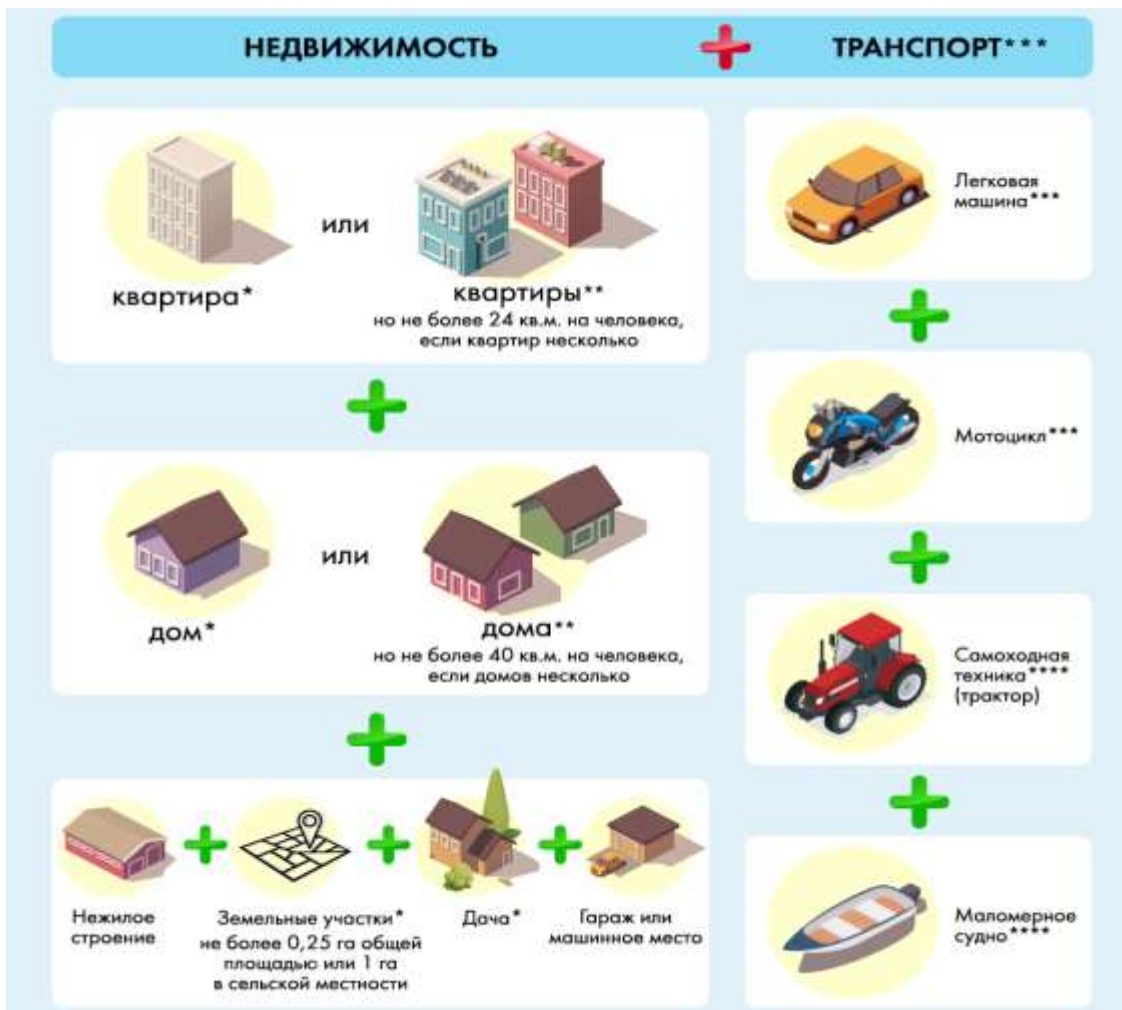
НЕДВИЖИМОСТЬ + ТРАНСПОРТ***

квартира*

или

квартиры**
но не более 24 кв.м. на человека, если квартир несколько

дом*

или

дома**
но не более 40 кв.м. на человека, если домов несколько

Нежилое строение

Земельные участки*
не более 0,25 га общей площадью или 1 га в сельской местности

Дача*

Гараж или машинное место

Легковая машина***

Мотоцикл***

Самоходная техника**** (трактор)

Маломерное судно****